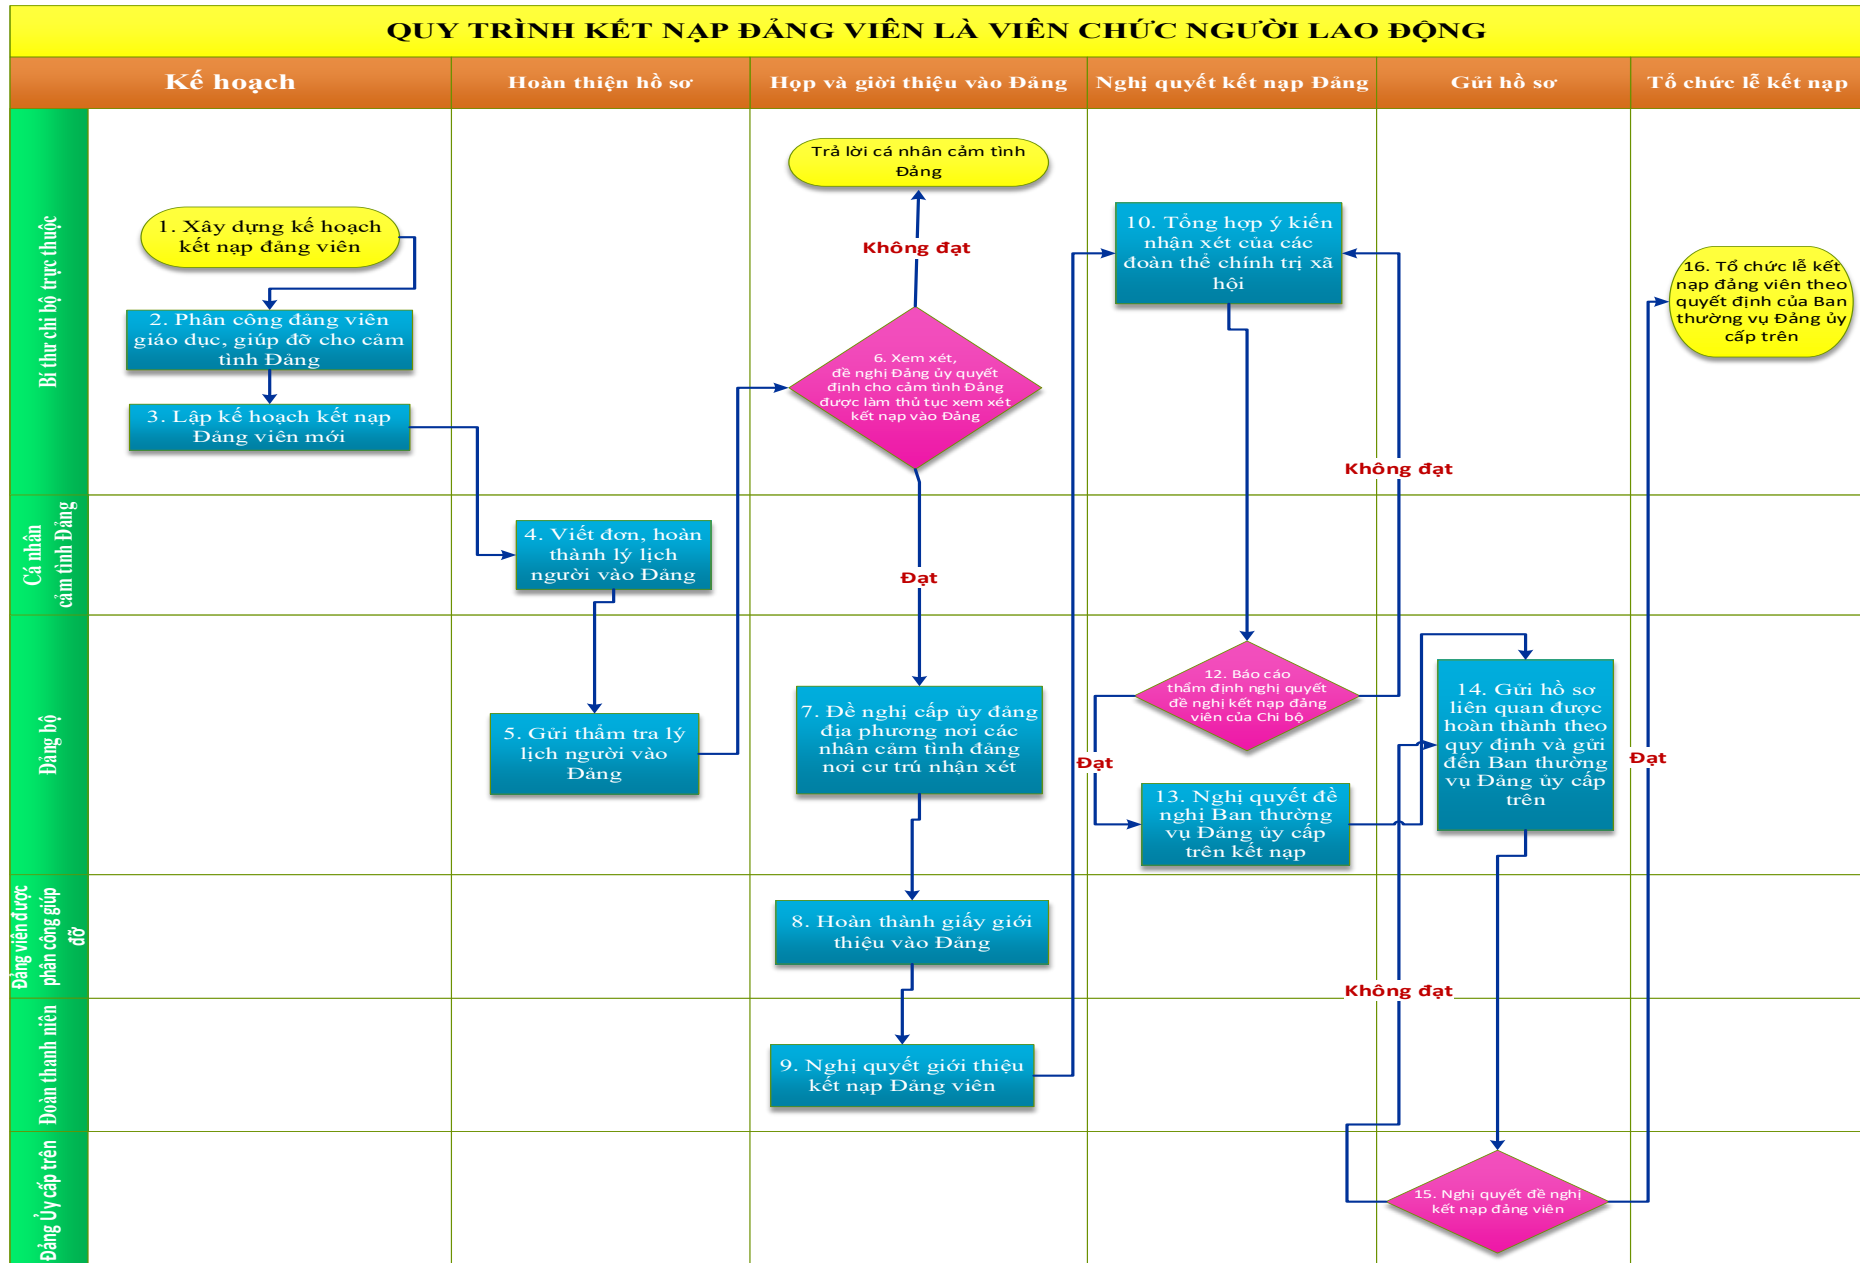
QUY TRÌNH KẾT NẠP ĐẢNG VIÊN LÀ VIÊN CHỨC NGƯỜI LAO ĐỘNG

Kế hoạch

Hoàn thiện hồ sơ

Họp và giới thiệu vào Đảng

Nghị quyết kết nạp Đảng

Gửi hồ sơ

Tổ chức lễ kết nạp

Bí thư chi bộ trực thuộc

Cá nhân cảm tình Đảng

Đảng bộ

Đảng viên được phân công giúp đỡ

Đoàn thanh niên

Đảng Ủy cấp trên

Trả lời cá nhân cảm tình Đảng

Không đạt

1. Xây dựng kế hoạch kết nạp đảng viên

2. Phân công đảng viên giáo dục, giúp đỡ cho cảm tình Đảng

3. Lập kế hoạch kết nạp Đảng viên mới

6. Xem xét, đề nghị Đảng ủy quyết định cho cảm tình Đảng được làm thủ tục xem xét kết nạp vào Đảng

10. Tổng hợp ý kiến nhận xét của các đoàn thể chính trị xã hội

16. Tổ chức lễ kết nạp đảng viên theo quyết định của Ban thường vụ Đảng ủy cấp trên

Không đạt

4. Viết đơn, hoàn thành lý lịch người vào Đảng

Đạt

12. Báo cáo thẩm định nghị quyết đề nghị kết nạp đảng viên của Chi bộ

14. Gửi hồ sơ liên quan được hoàn thành theo quy định và gửi đến Ban thường vụ Đảng ủy cấp trên

5. Gửi thẩm tra lý lịch người vào Đảng

7. Đề nghị cấp ủy đảng địa phương nơi các nhân cảm tình đảng nơi cư trú nhận xét

Đạt

13. Nghị quyết đề nghị Ban thường vụ Đảng ủy cấp trên kết nạp

Đạt

8. Hoàn thành giấy giới thiệu vào Đảng

Không đạt

9. Nghị quyết giới thiệu kết nạp Đảng viên

15. Nghị quyết đề nghị kết nạp đảng viên